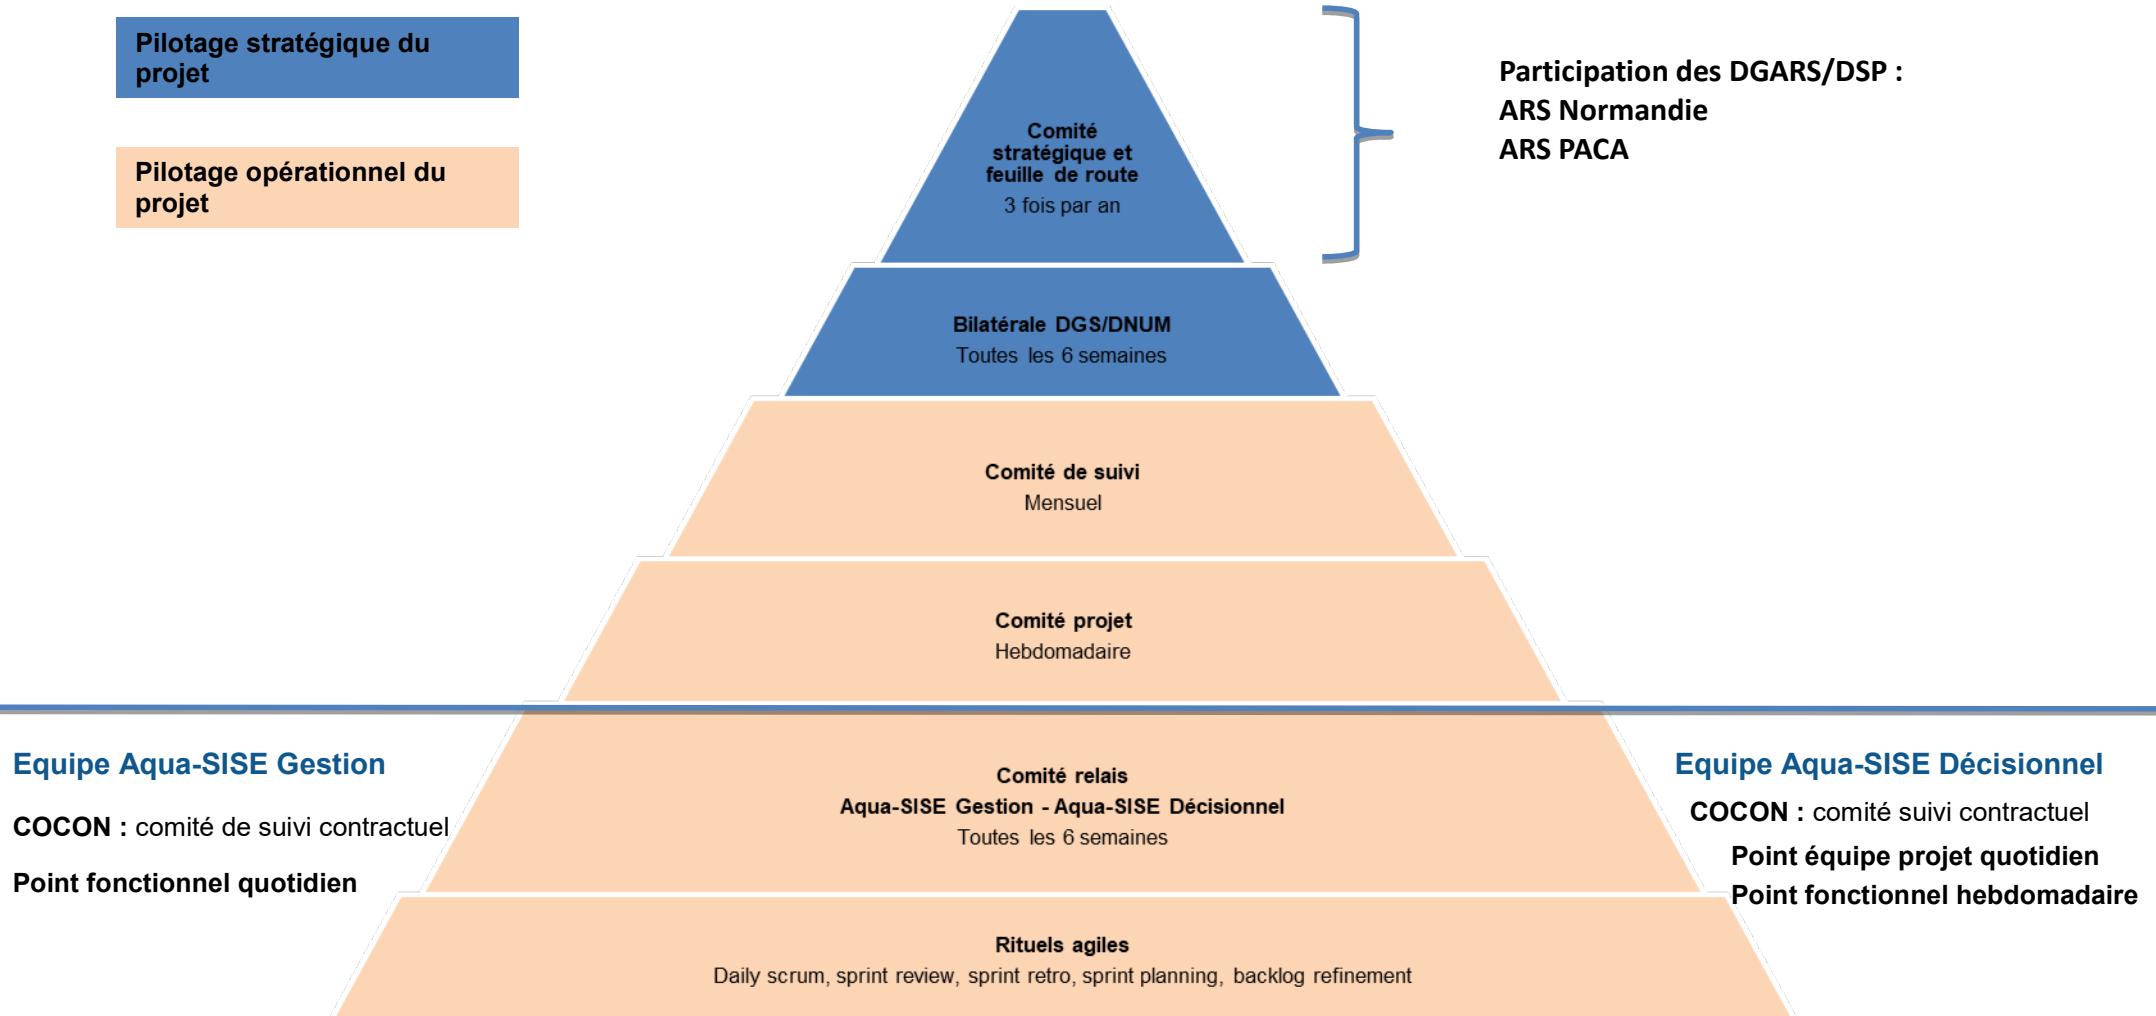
Pilotage stratégique du projet

Pilotage opérationnel du projet

Comité stratégique et feuille de route
3 fois par an

Participation des DGARS/DSP :
ARS Normandie
ARS PACA

Bilatérale DGS/DNUM
Toutes les 6 semaines

Comité de suivi
Mensuel

Comité projet
Hebdomadaire

Equipe Aqua-SISE Gestion

COCON : comité de suivi contractuel

Point fonctionnel quotidien

Comité relais
Aqua-SISE Gestion - Aqua-SISE Décisionnel
Toutes les 6 semaines

Equipe Aqua-SISE Décisionnel

COCON : comité suivi contractuel

Point équipe projet quotidien

Point fonctionnel hebdomadaire

Rituels agiles
Daily scrum, sprint review, sprint retro, sprint planning, backlog refinement